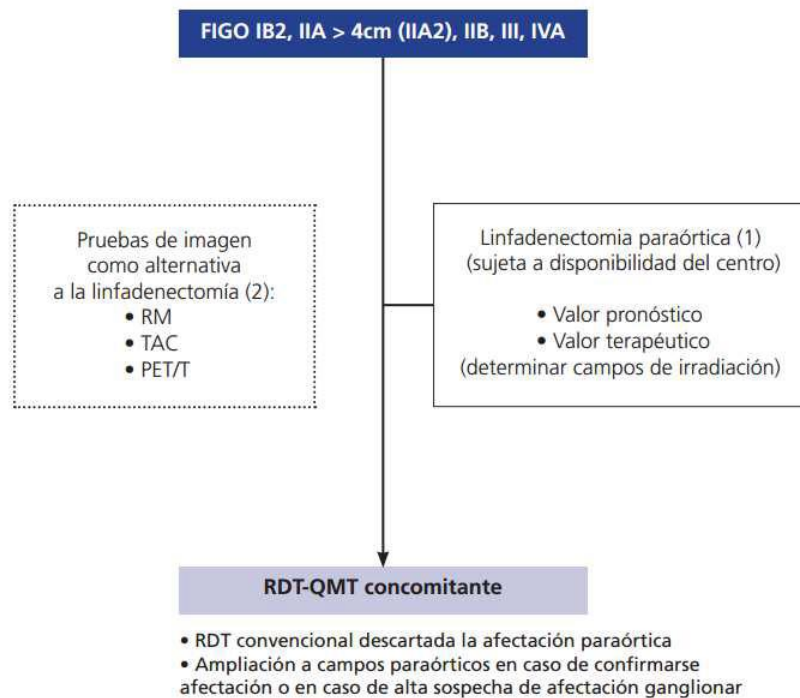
FIGO IB2, IIA > 4cm (IIA2), IIB, III, IVA

Pruebas de imagen como alternativa a la linfadenectomía (2):
• RM
• TAC
• PET/T

Linfadenectomia paraórtica (1) (sujeta a disponibilidad del centro)

• Valor pronóstico
• Valor terapéutico (determinar campos de irradiación)

RDT-QMT concomitante

• RDT convencional descartada la afectación paraórtica
• Ampliación a campos paraórticos en caso de confirmarse afectación o en caso de alta sospecha de afectación ganglionar